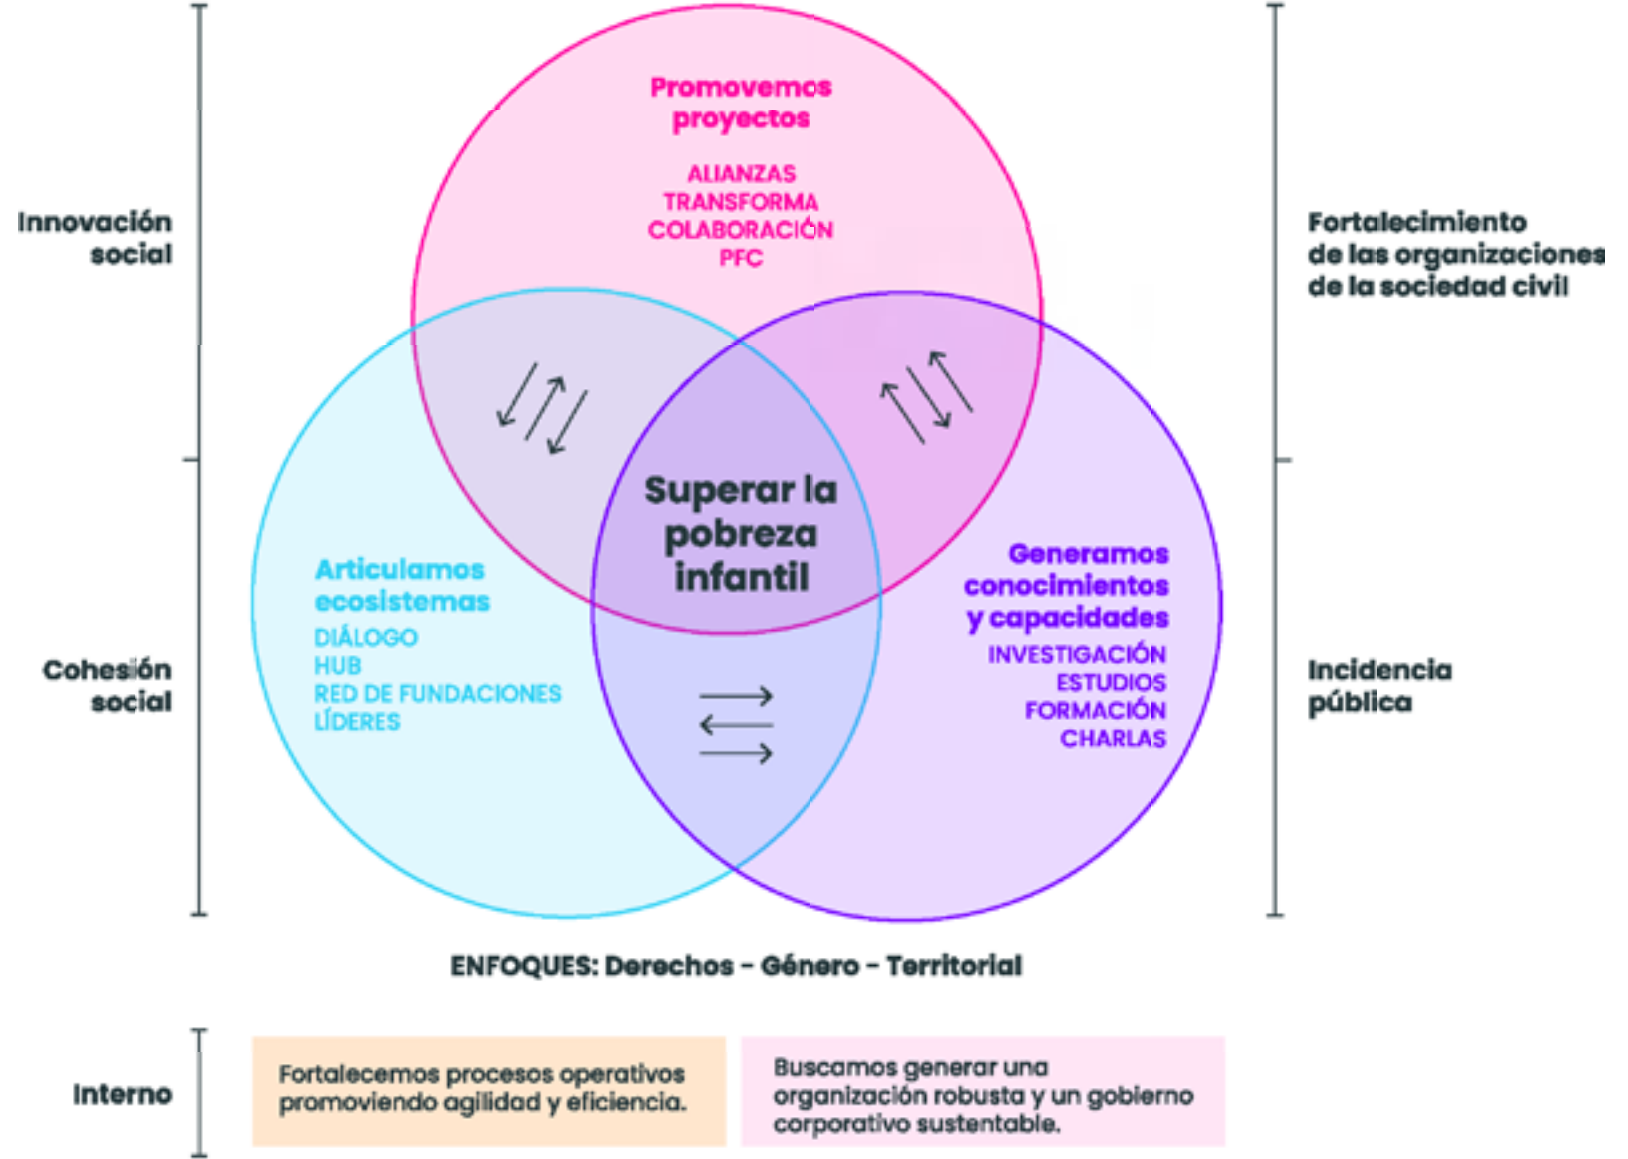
Innovación social

Cohesión social

Promovemos proyectos

ALIANZAS
TRANSFORMA
COLABORACIÓN
PFC

Fortalecimiento de las organizaciones de la sociedad civil

Superar la pobreza infantil

Articulamos ecosistemas

DIÁLOGO
HUB
RED DE FUNDACIONES
LÍDERES

Generamos conocimientos y capacidades

INVESTIGACIÓN
ESTUDIOS
FORMACIÓN
CHARLAS

Incidencia pública

ENFOQUES: Derechos - Género - Territorial

Interno

Fortalecemos procesos operativos promoviendo agilidad y eficiencia.

Buscamos generar una organización robusta y un gobierno corporativo sustentable.